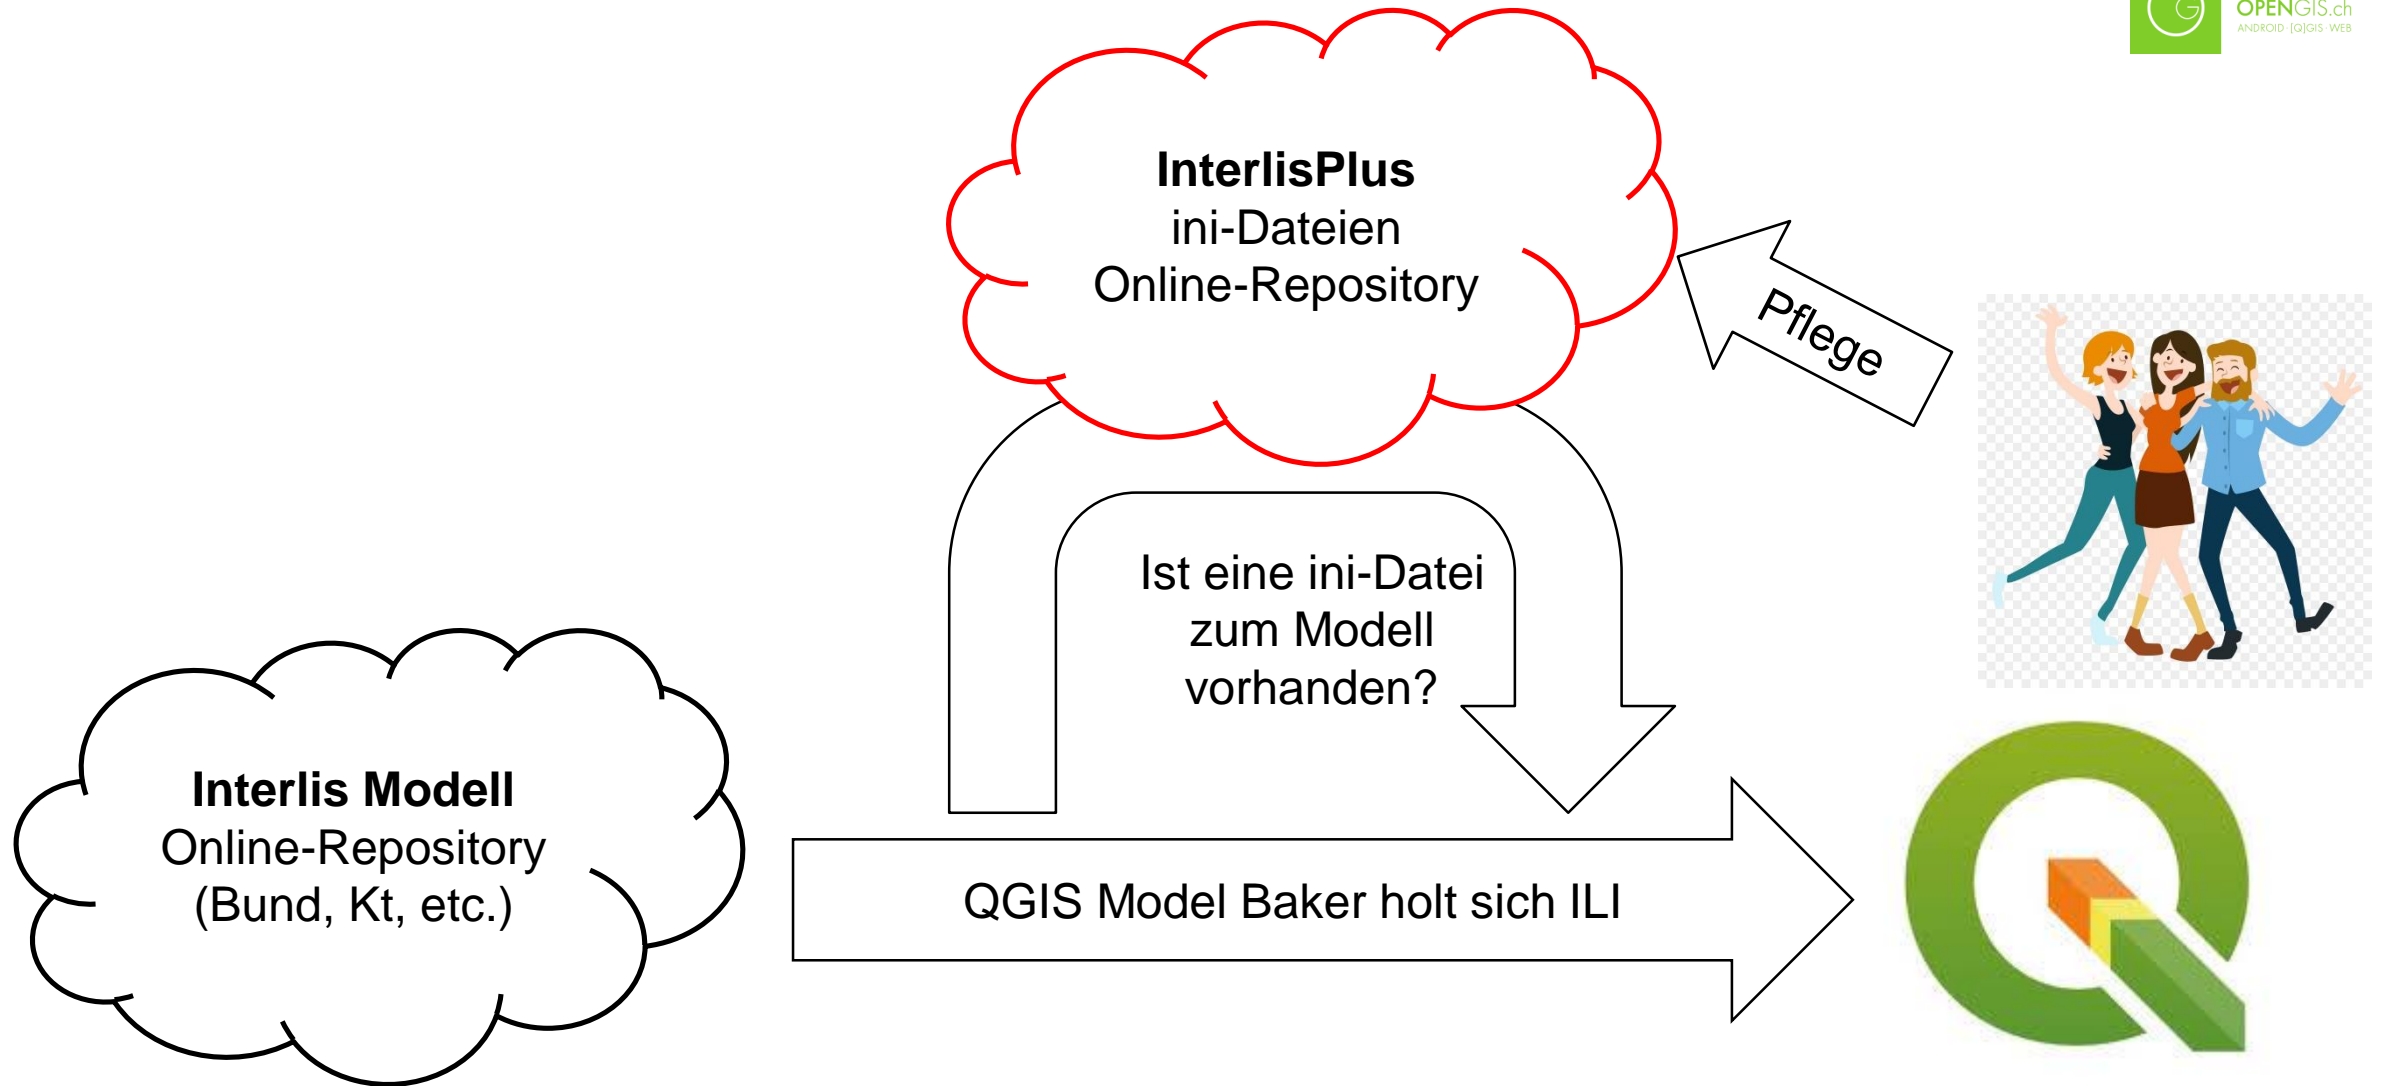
OPENGIS.ch
ANDROID [Q]GIS WEB

InterlisPlus
ini-Dateien
Online-Repository

Pflege

Ist eine ini-Datei zum Modell vorhanden?

Interlis Modell
Online-Repository
(Bund, Kt, etc.)

QGIS Model Baker holt sich ILI